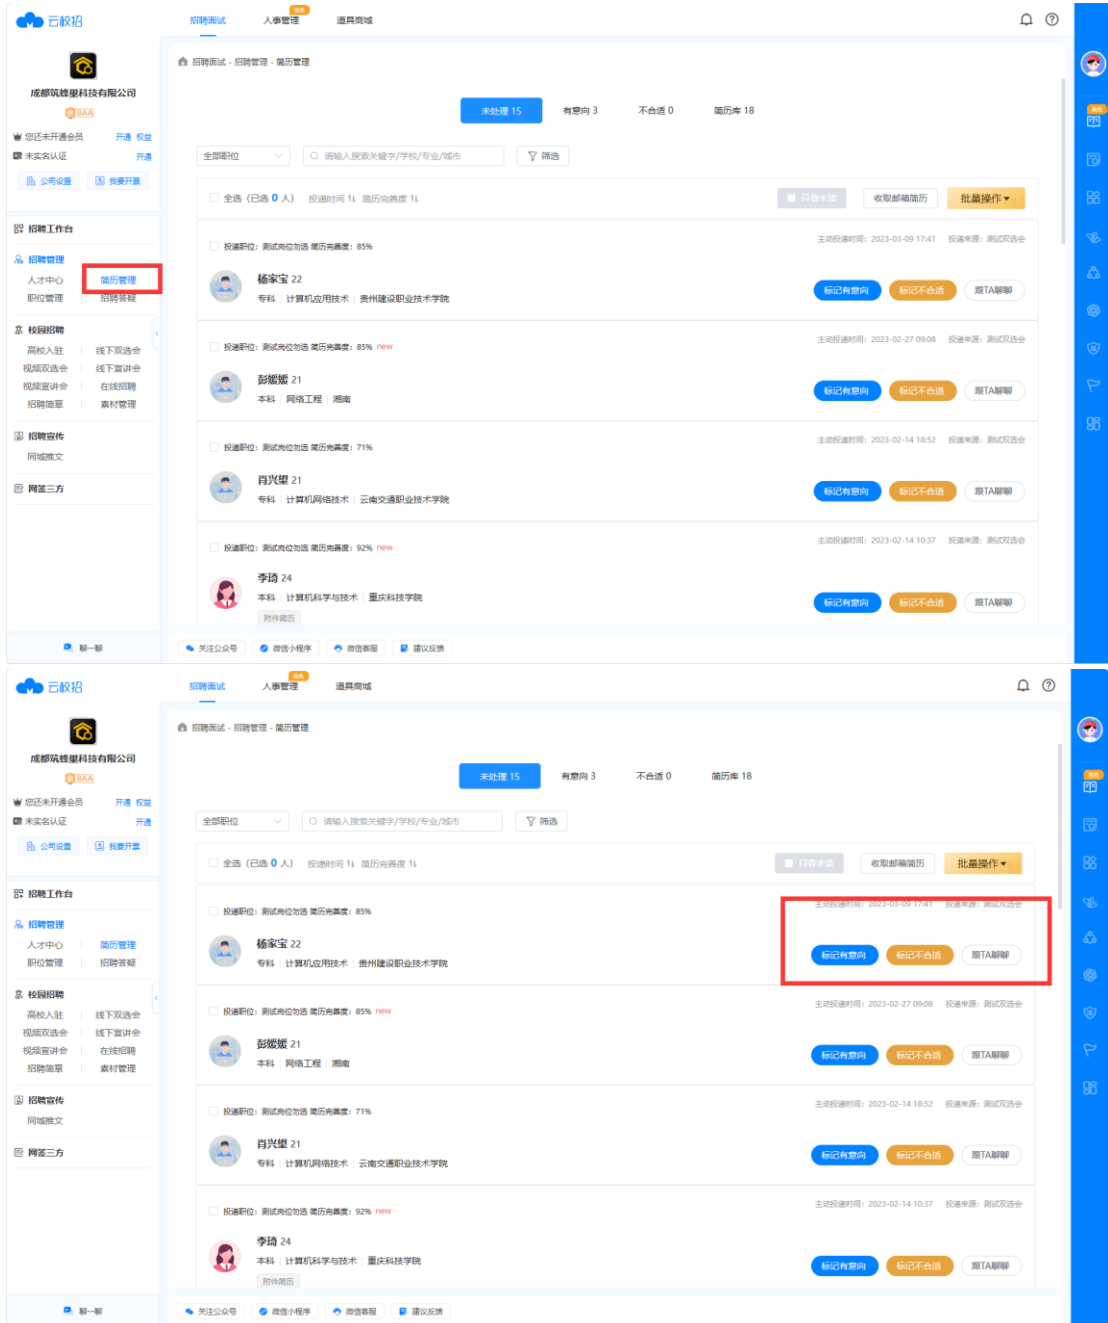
云校招

招聘面试 人事管理 推荐 道具商城

成都筑蜂巢科技有限公司
BAA
您还未开通会员 开通 权益
未实名认证 开通
公司设置 我要开票

招聘工作台
招聘管理
人才中心 简历管理
职位管理 招聘答疑
校园招聘
高校入驻 线下双选会
视频双选会 线下宣讲会
视频宣讲会 在线招聘
招聘简章 素材管理
招聘宣传
同城推文
网签三方
聊一聊

招聘面试 - 招聘管理 - 简历管理

未处理 15 有意向 3 不合适 0 简历库 18

全部职位 请输入搜索关键字/学校/专业/城市 筛选

全选（已选 0 人） 投递时间 简历完善度 只看未读 收取邮箱简历 批量操作

投递职位：测试岗位勿选 简历完善度：85% 主动投递时间：2023-03-09 17:41 投递来源：测试双选会
杨家宝 22
专科 | 计算机应用技术 | 贵州建设职业技术学院
标记有意向 标记不合适 跟TA聊聊

投递职位：测试岗位勿选 简历完善度：85% new 主动投递时间：2023-02-27 09:08 投递来源：测试双选会
彭媛媛 21
本科 | 网络工程 | 湘南
标记有意向 标记不合适 跟TA聊聊

投递职位：测试岗位勿选 简历完善度：71% 主动投递时间：2023-02-14 18:52 投递来源：测试双选会
肖兴望 21
专科 | 计算机网络技术 | 云南交通职业技术学院
标记有意向 标记不合适 跟TA聊聊

投递职位：测试岗位勿选 简历完善度：92% new 主动投递时间：2023-02-14 10:37 投递来源：测试双选会
李琦 24
本科 | 计算机科学与技术 | 重庆科技学院
附件简历
标记有意向 标记不合适 跟TA聊聊

关注公众号 微信小程序 微信客服 建议反馈

云校招

招聘面试 人事管理 推荐 道具商城

成都筑蜂巢科技有限公司
BAA
您还未开通会员 开通 权益
未实名认证 开通
公司设置 我要开票

招聘工作台
招聘管理
人才中心 简历管理
职位管理 招聘答疑
校园招聘
高校入驻 线下双选会
视频双选会 线下宣讲会
视频宣讲会 在线招聘
招聘简章 素材管理
招聘宣传
同城推文
网签三方
聊一聊

招聘面试 - 招聘管理 - 简历管理

未处理 15 有意向 3 不合适 0 简历库 18

全部职位 请输入搜索关键字/学校/专业/城市 筛选

全选（已选 0 人） 投递时间 简历完善度 只看未读 收取邮箱简历 批量操作

投递职位：测试岗位勿选 简历完善度：85% 主动投递时间：2023-03-09 17:41 投递来源：测试双选会
杨家宝 22
专科 | 计算机应用技术 | 贵州建设职业技术学院
标记有意向 标记不合适 跟TA聊聊

投递职位：测试岗位勿选 简历完善度：85% new 主动投递时间：2023-02-27 09:08 投递来源：测试双选会
彭媛媛 21
本科 | 网络工程 | 湘南
标记有意向 标记不合适 跟TA聊聊

投递职位：测试岗位勿选 简历完善度：71% 主动投递时间：2023-02-14 18:52 投递来源：测试双选会
肖兴望 21
专科 | 计算机网络技术 | 云南交通职业技术学院
标记有意向 标记不合适 跟TA聊聊

投递职位：测试岗位勿选 简历完善度：92% new 主动投递时间：2023-02-14 10:37 投递来源：测试双选会
李琦 24
本科 | 计算机科学与技术 | 重庆科技学院
附件简历
标记有意向 标记不合适 跟TA聊聊

关注公众号 微信小程序 微信客服 建议反馈